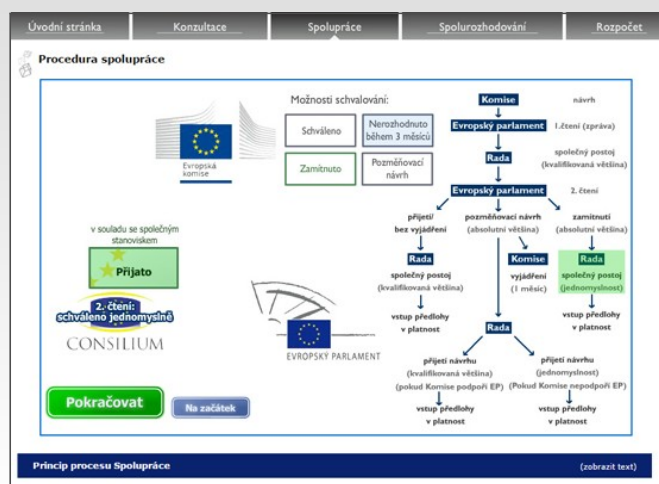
Úvodní stránka | Konzultace | Spolupráce | Spolurozhodování | Rozpočet

Procedura spolupráce

Evropská komise

Možnosti schvalování:

Schváleno

Nerozhodnuto během 3 měsíců

Zamítnuto

Pozměňovací návrh

Komise — návrh

Evropský parlament — 1.čtení (zpráva)

Rada — společný postoj (kvalifikovaná většina)

Evropský parlament — 2. čtení

přijetí/ bez vyjádření

pozměňovací návrh (absolutní většina)

zamítnutí (absolutní většina)

Rada
společný postoj (kvalifikovaná většina)
vstup předlohy v platnost

Komise
vyjádření (1 měsíc)

Rada
společný postoj (jednomyslnost)
vstup předlohy v platnost

Rada

přijetí návrhu (kvalifikovaná většina) (pokud Komise podpoří EP)
vstup předlohy v platnost

přijetí návrhu (jednomyslnost) (Pokud Komise nepodpoří EP)
vstup předlohy v platnost

v souladu se společným stanoviskem

Přijato

2. čtení: schváleno jednomyslně

CONSILIUM

EVROPSKÝ PARLAMENT

Pokračovat

Na začátek

Princip procesu Spolupráce

(zobrazit text)